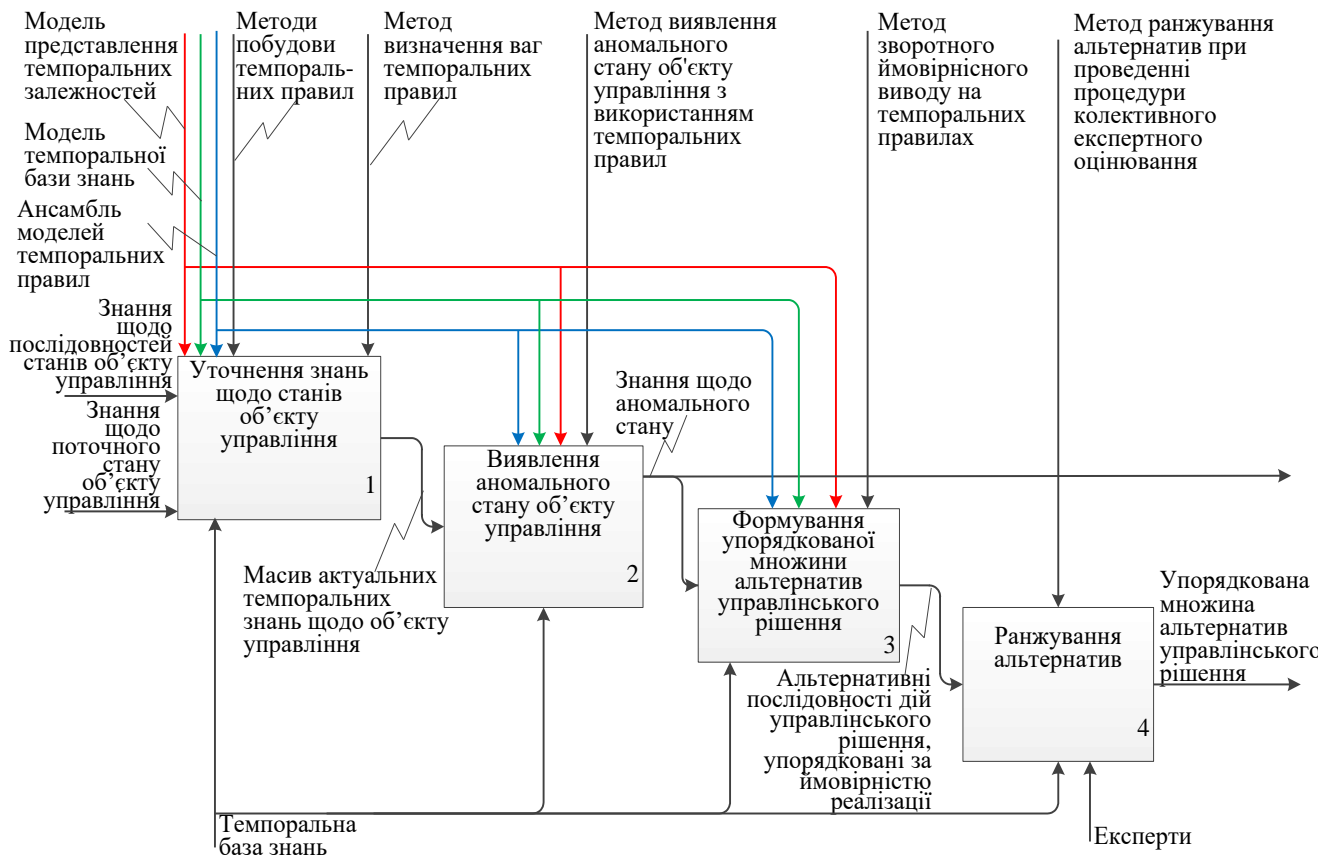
Модель представлення темпоральних залежностей

Методи побудови темпоральних правил

Метод визначення ваг темпоральних правил

Метод виявлення аномального стану об'єкту управління з використанням темпоральних правил

Метод зворотного ймовірнісного виводу на темпоральних правилах

Метод ранжування альтернатив при проведенні процедури колективного експертного оцінювання

Модель темпоральної бази знань

Ансамбль моделей темпоральних правил

Знання щодо послідовностей станів об'єкту управління

Знання щодо поточного стану об'єкту управління

Уточнення знань щодо станів об'єкту управління

1

Знання щодо аномального стану

Виявлення аномального стану об'єкту управління

2

Масив актуальних темпоральних знань щодо об'єкту управління

Формування упорядкованої множини альтернатив управлінського рішення

3

Альтернативні послідовності дій управлінського рішення, упорядковані за ймовірністю реалізації

Ранжування альтернатив

4

Упорядкована множина альтернатив управлінського рішення

Темпоральна база знань

Експерти